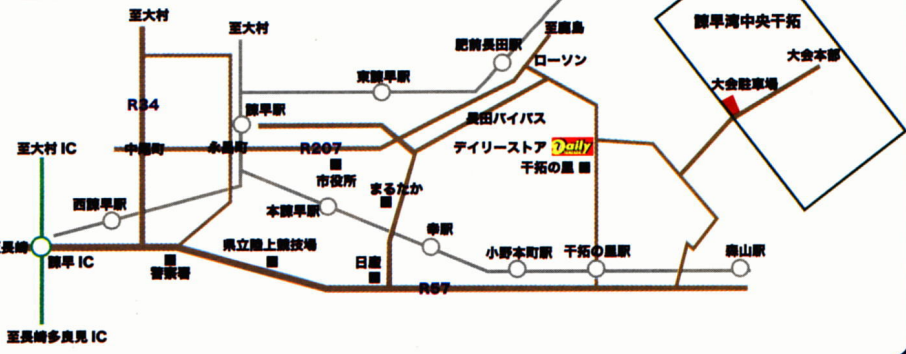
至大村
至大村
至鹿島
諫早湾中央干拓
肥前長田駅
大会本部
ローソン
東諫早駅
大会駐車場
R34
諫早駅
長田バイパス
至大村 IC
中尾町
永昌町
R207
デイリーストア
Daily
干拓の里
市役所
まるたか
西諫早駅
本諫早駅
幸駅
小野本町駅
干拓の里駅
森山駅
県立陸上競技場
長崎
諫早 IC
警察署
日産
R57
至長崎多良見 IC